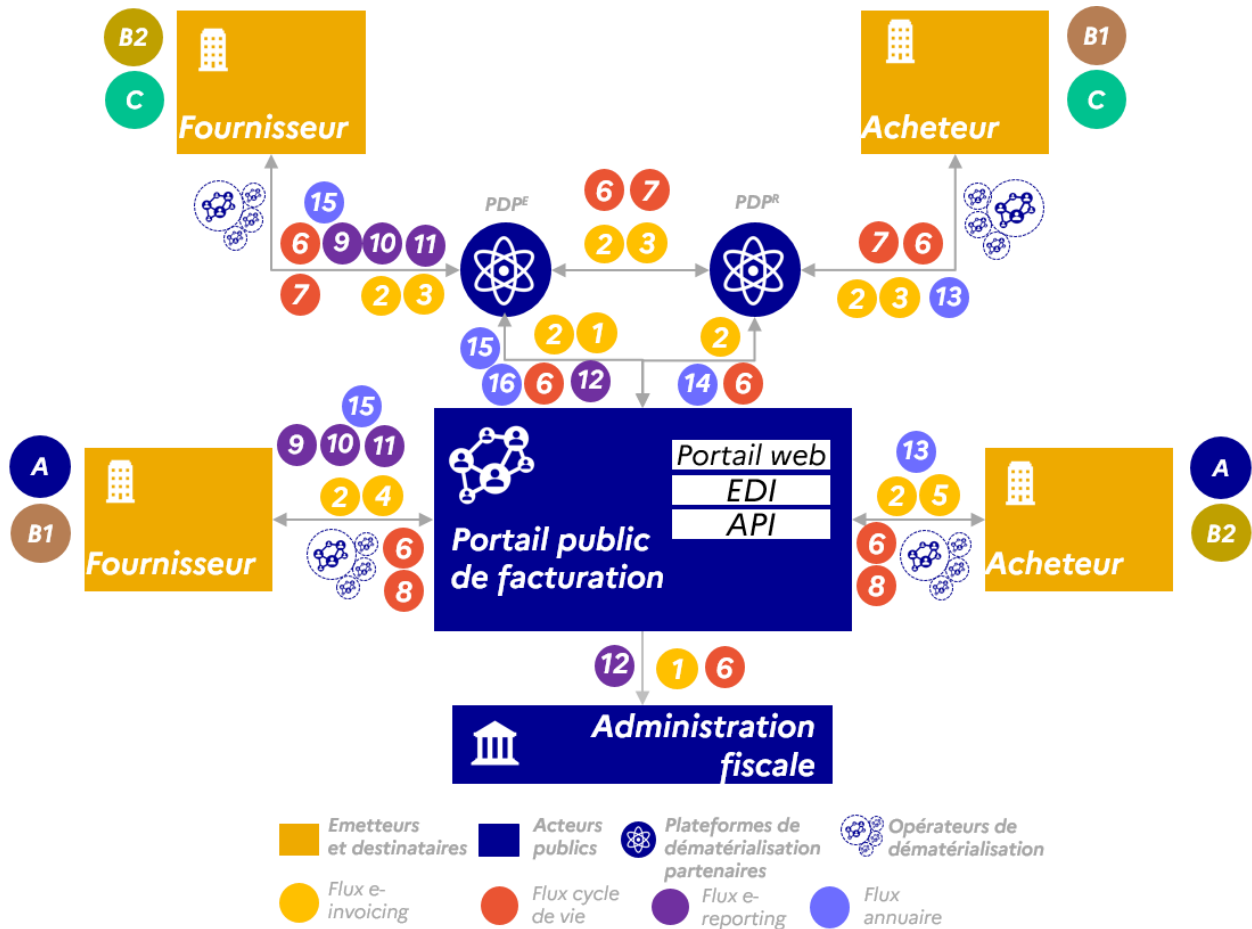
B2
C
Fournisseur

B1
C
Acheteur

15
6 9 10 11
7 2 3

PDP$^E$

6 7
2 3

PDP$^R$

7 6
2 3 13

15 2 1
16 6 12

2
14 6

15
9 10 11
2 4
6
8

A
B1
Fournisseur

Portail web
EDI
API
Portail public de facturation

13
2 5
6
8

A
B2
Acheteur

12 1 6

Administration fiscale

Emetteurs et destinataires
Acteurs publics
Plateformes de dématérialisation partenaires
Opérateurs de dématérialisation
Flux e-invoicing
Flux cycle de vie
Flux e-reporting
Flux annuaire